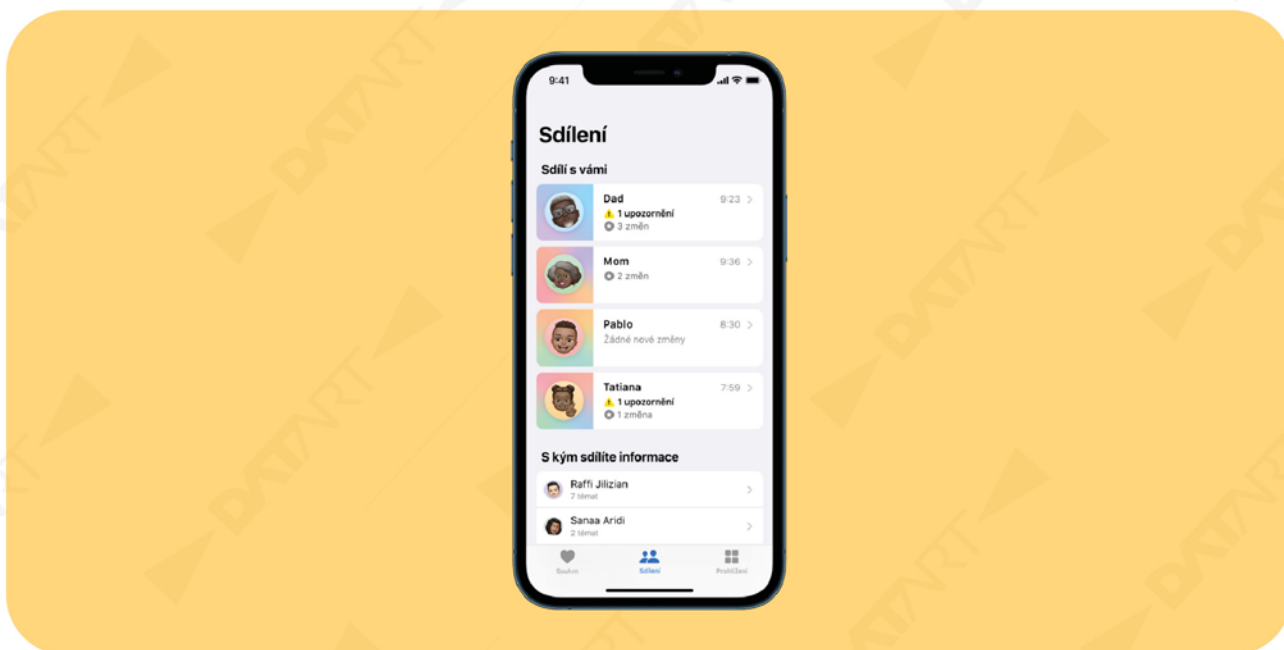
9:41

Sdílení

Sdílí s vámi

Dad
9:23
1 upozornění
3 změn

Mom
9:36
2 změn

Pablo
8:30
Žádné nové změny

Tatiana
7:59
1 upozornění
1 změna

S kým sdílíte informace

Raffi Jilizian
7 témat

Sanaa Aridi
2 témat

Souhrn
Sdílení
Procházení